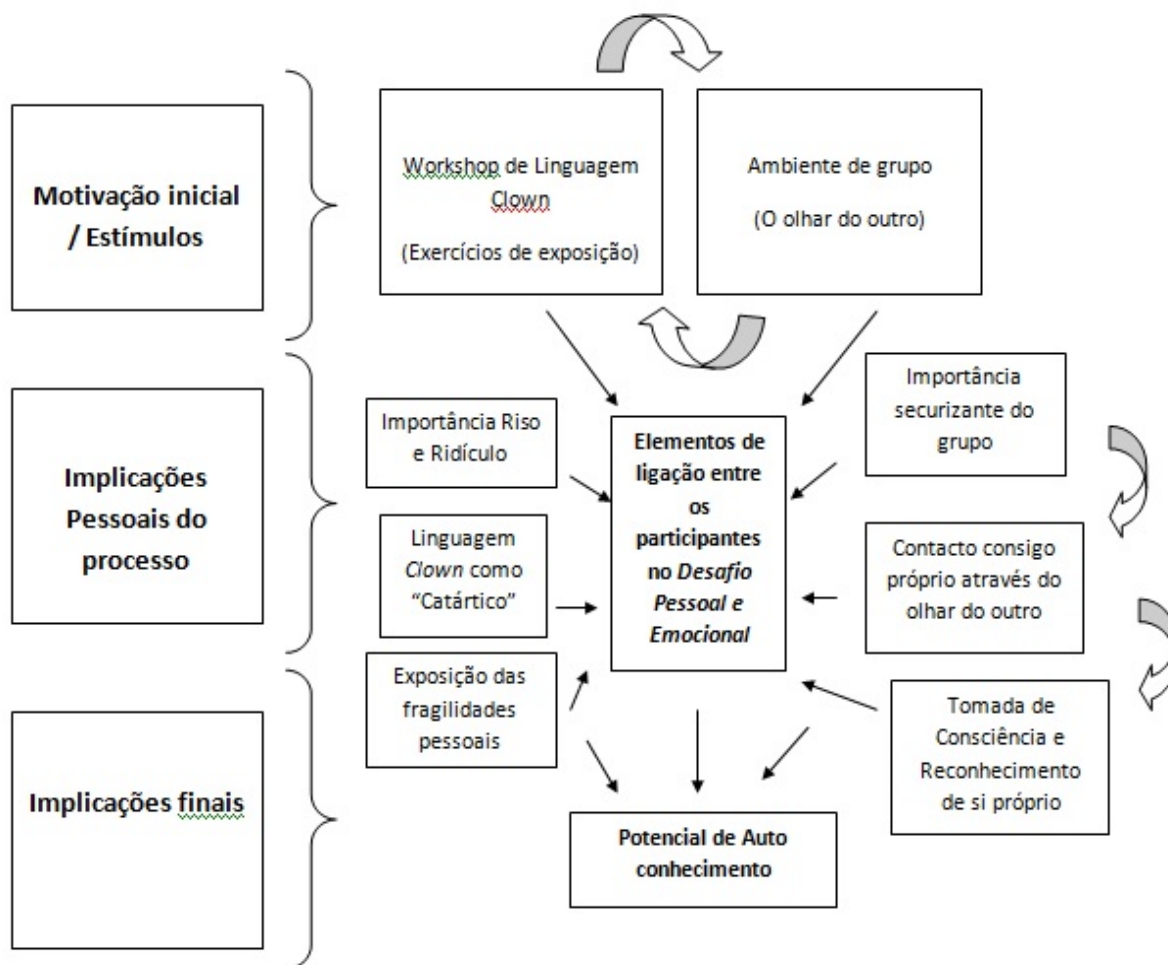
Motivação inicial / Estímulos

Workshop de Linguagem Clown

(Exercícios de exposição)

Ambiente de grupo

(O olhar do outro)

Implicações Pessoais do processo

Importância Riso e Ridículo

Elementos de ligação entre os participantes no *Desafio Pessoal e Emocional*

Importância securizante do grupo

Linguagem *Clown* como "Catártico"

Contacto consigo próprio através do olhar do outro

Exposição das fragilidades pessoais

Tomada de Consciência e Reconhecimento de si próprio

Implicações finais

Potencial de Auto conhecimento